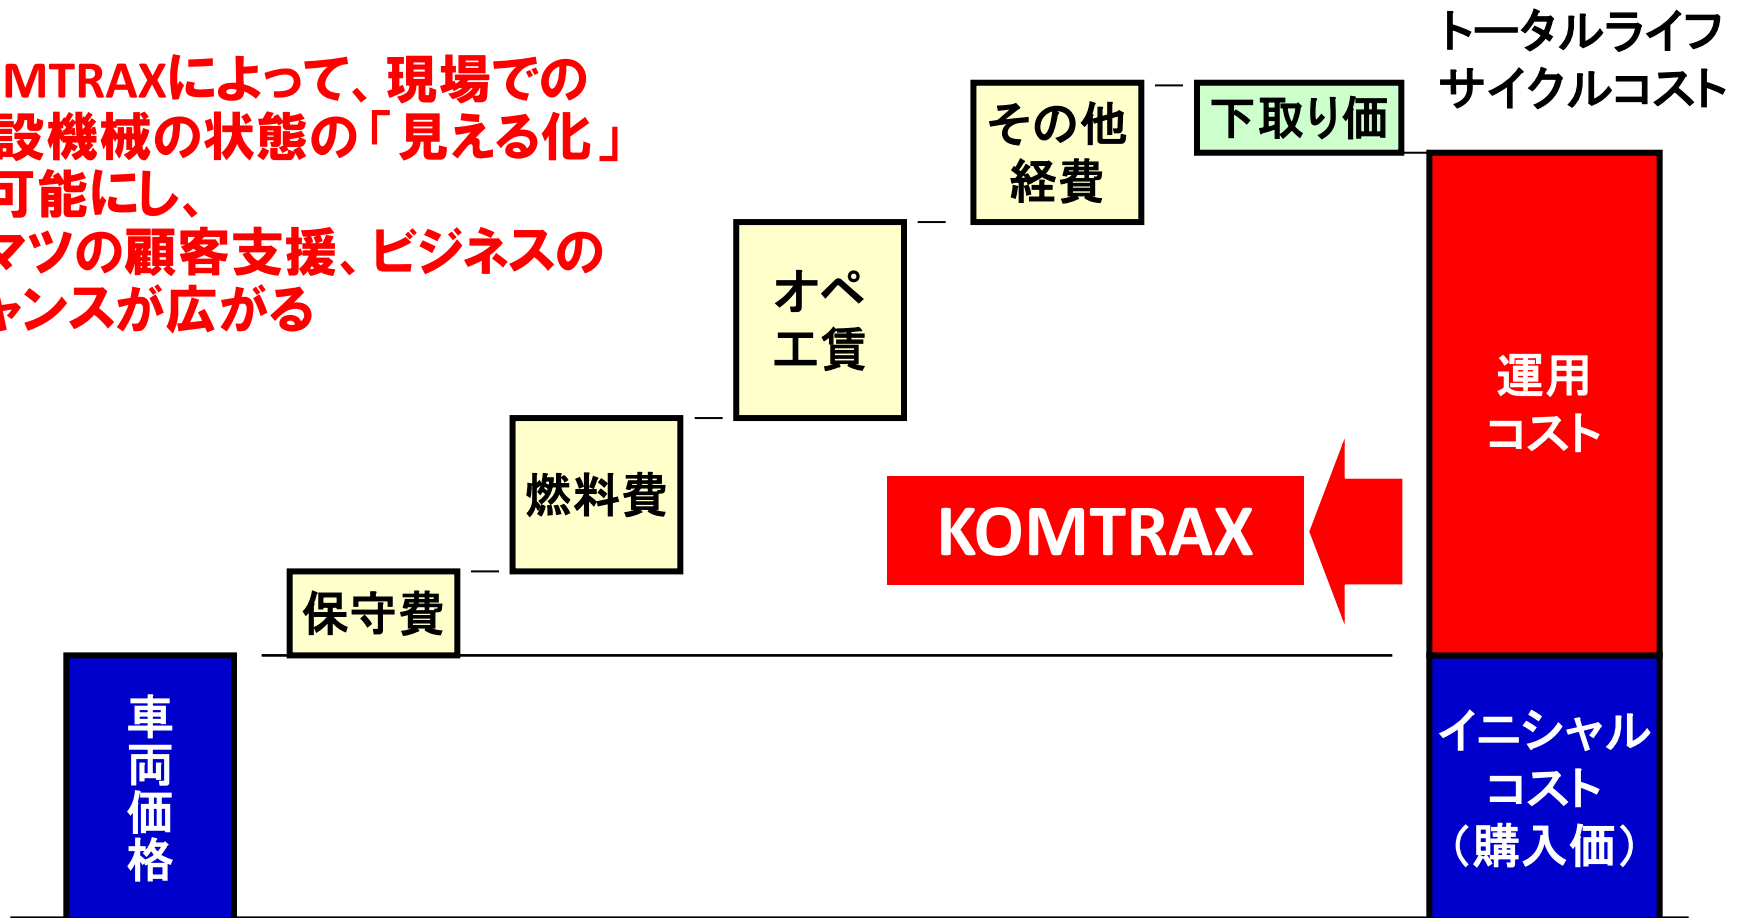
MTRAXによって、現場での
設機械の状態の「見える化」
可能にし、
マツの顧客支援、ビジネスの
ャンスが広がる

トータルライフ
サイクルコスト

その他
経費

下取り価

オペ
工賃

燃料費

保守費

KOMTRAX

運用
コスト

車両価格

イニシャル
コスト
（購入価）